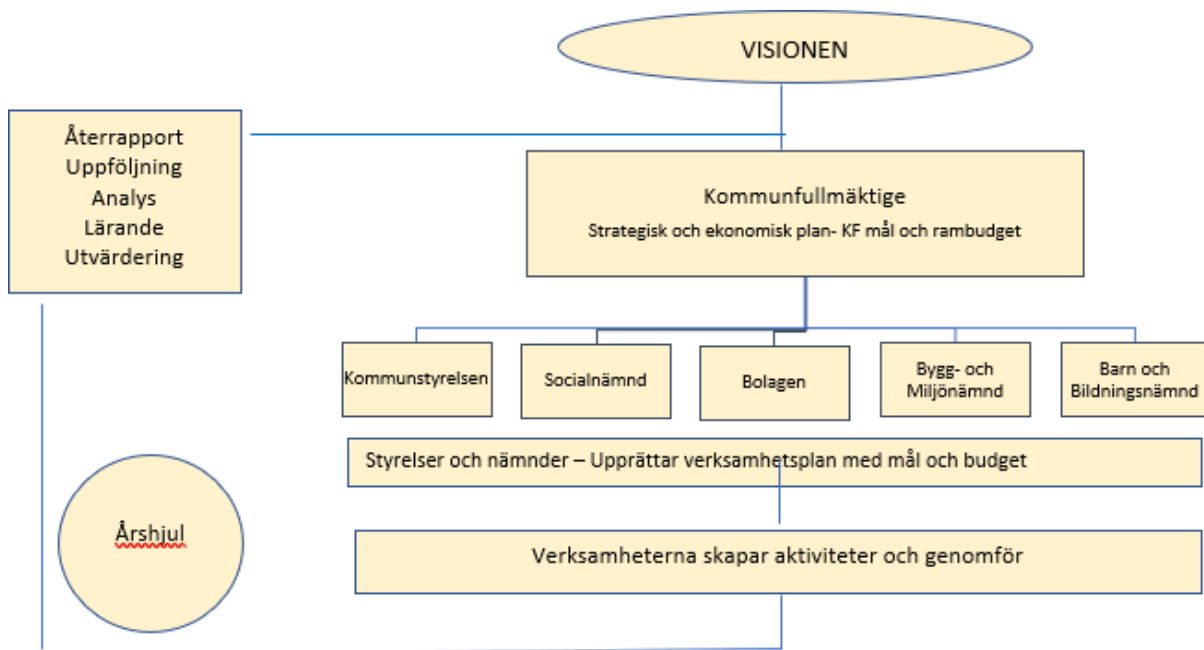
VISIONEN

Återrapport
Uppföljning
Analys
Lärande
Utvärdering

Kommunfullmäktige
Strategisk och ekonomisk plan- KF mål och rambudget

Kommunstyrelsen

Socialnämnd

Bolagen

Bygg- och Miljönämnd

Barn och Bildningsnämnd

Styrelser och nämnder – Upprättar verksamhetsplan med mål och budget

Årshjul

Verksamheterna skapar aktiviteter och genomför